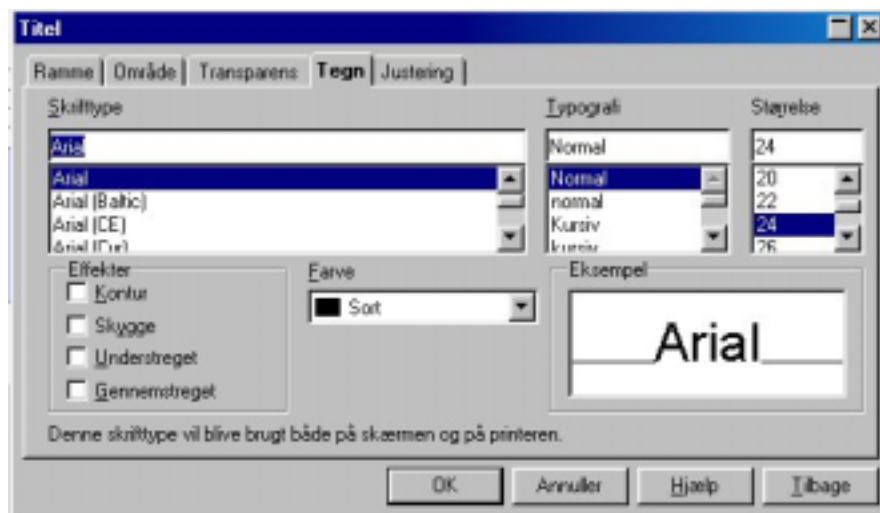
Titel

Ramme | Område | Transparens | Tegn | Justering

Skrifttype
Arial
Arial
Arial (Baltic)
Arial (CE)
Arial (Cyr)

Typografi
Normal
Normal
normal
Kursiv
kursiv

Størrelse
24
20
22
24
26

Effekter
Kontur
Skygge
Understreget
Gennemstreget

Farve
Sort

Eksempel
Arial

Denne skrifttype vil blive brugt både på skærmen og på printeren.

OK
Annuller
Hjælp
Tilbage